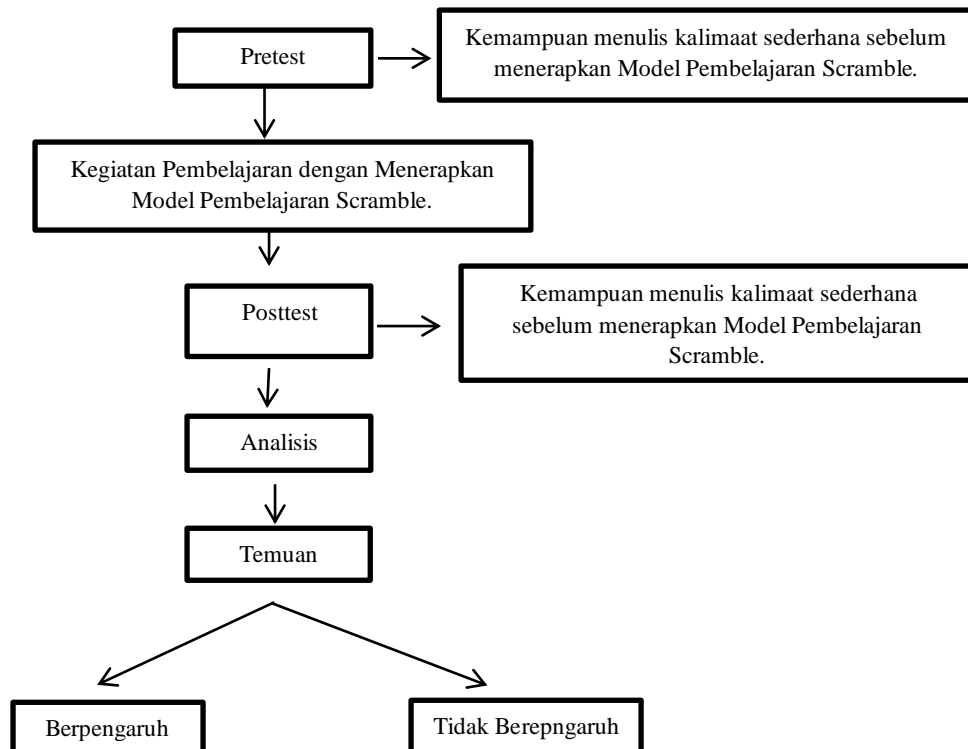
Pretest

Kemampuan menulis kalimaat sederhana sebelum menerapkan Model Pembelajaran Scramble.

Kegiatan Pembelajaran dengan Menerapkan Model Pembelajaran Scramble.

Posttest

Kemampuan menulis kalimaat sederhana sebelum menerapkan Model Pembelajaran Scramble.

Analisis

Temuan

Berpengaruh

Tidak Berepngaruh